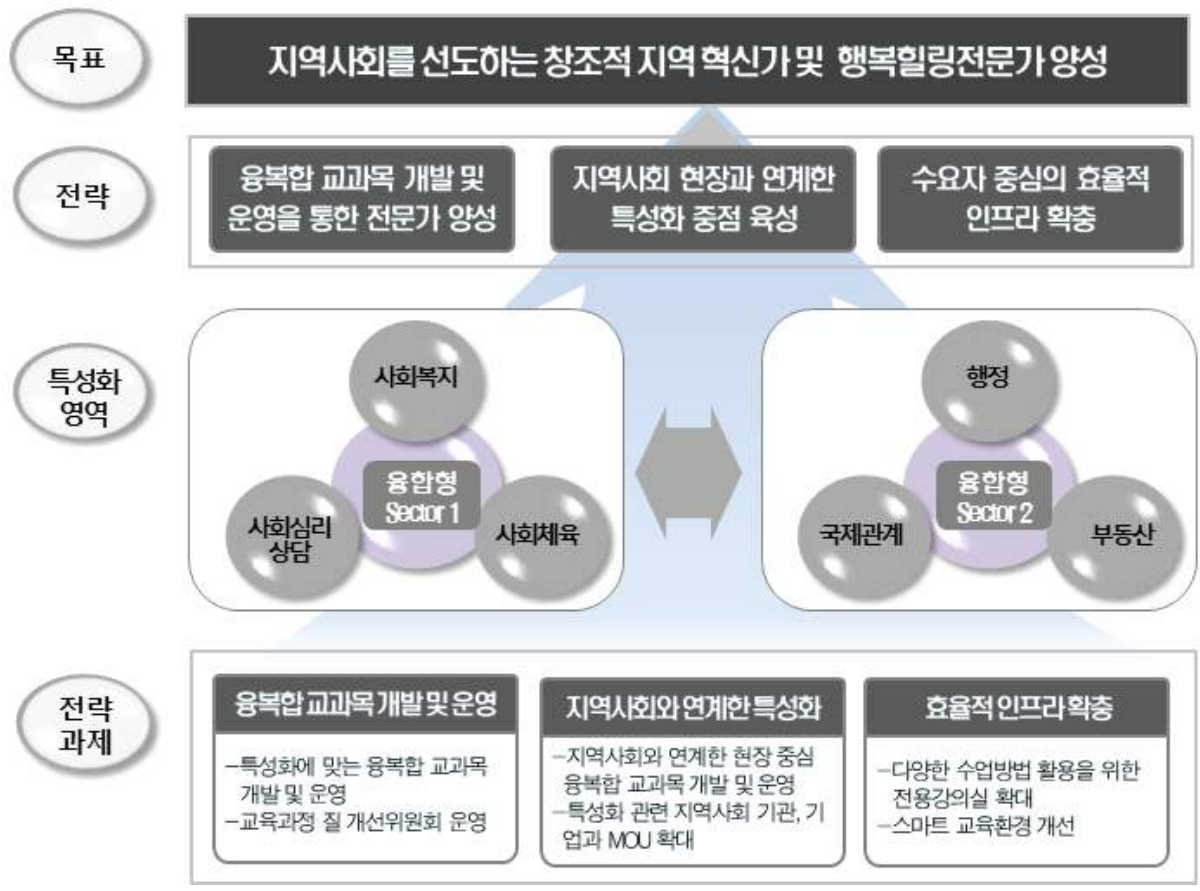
목표

지역사회를 선도하는 창조적 지역 혁신가 및 행복힐링전문가 양성

전략

융복합 교과목 개발 및 운영을 통한 전문가 양성

지역사회 현장과 연계한 특성화 중점 육성

수요자 중심의 효율적 인프라 확충

특성화 영역

사회복지

융합형 Sector 1

사회심리 상담

사회체육

행정

융합형 Sector 2

국제관계

부동산

전략 과제

융복합 교과목 개발 및 운영

–특성화에 맞는 융복합 교과목 개발 및 운영
–교육과정 질 개선위원회 운영

지역사회와 연계한 특성화

–지역사회와 연계한 현장 중심 융복합 교과목 개발 및 운영
–특성화 관련 지역사회 기관, 기업과 MOU 확대

효율적 인프라 확충

–다양한 수업방법 활용을 위한 전용강의실 확대
–스마트 교육환경 개선